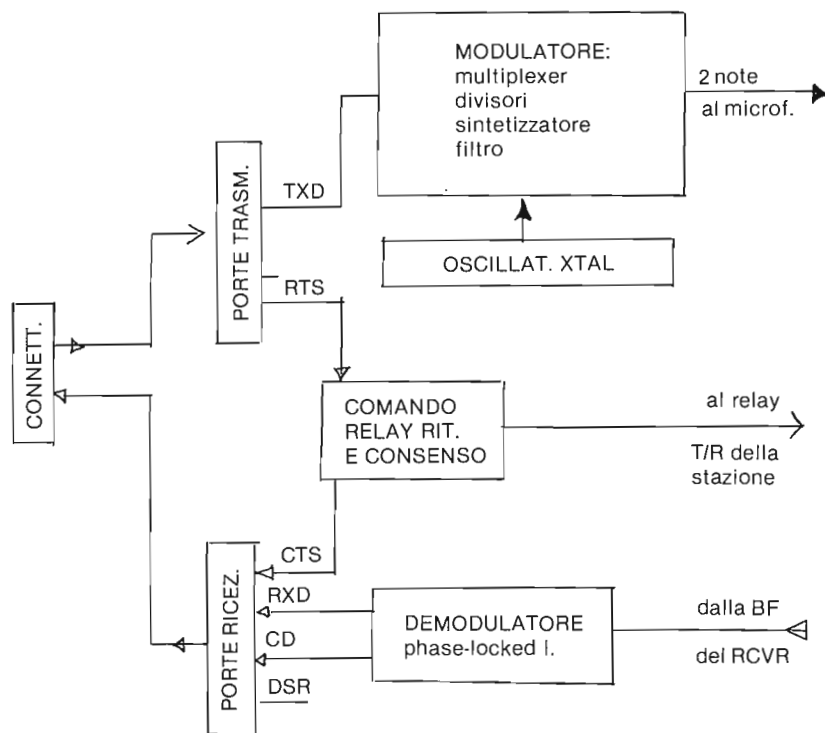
MODULATORE:
multiplexer
divisori
sintetizzatore
filtro

2 note
al microf.

PORTE TRASM.

TXD

RTS

OSCILLAT. XTAL

CONNETT.

COMANDO
RELAY RIT.
E CONSENSO

al relay
T/R della
stazione

PORTE RICEZ.

CTS

RXD

CD

DSR

DEMODULATORE
phase-locked l.

dalla BF
del RCVR